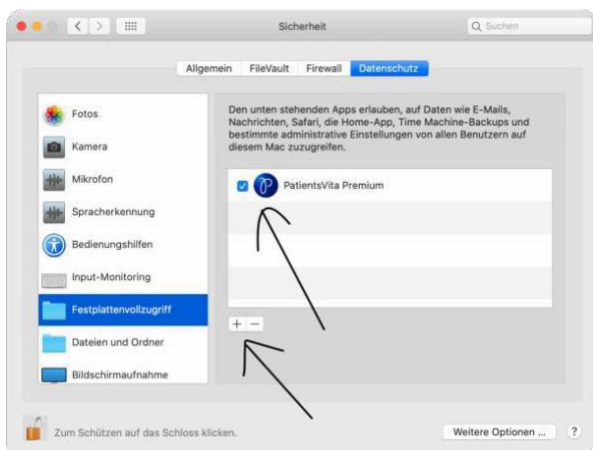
Sicherheit

Suchen

Allgemein FileVault Firewall Datenschutz

Fotos

Kamera

Mikrofon

Spracherkennung

Bedienungshilfen

Input-Monitoring

Festplattenvollzugriff

Dateien und Ordner

Bildschirmaufnahme

Den unten stehenden Apps erlauben, auf Daten wie E-Mails, Nachrichten, Safari, die Home-App, Time Machine-Backups und bestimmte administrative Einstellungen von allen Benutzern auf diesem Mac zuzugreifen.

PatientsVita Premium

+ −

Zum Schützen auf das Schloss klicken.

Weitere Optionen ...

?